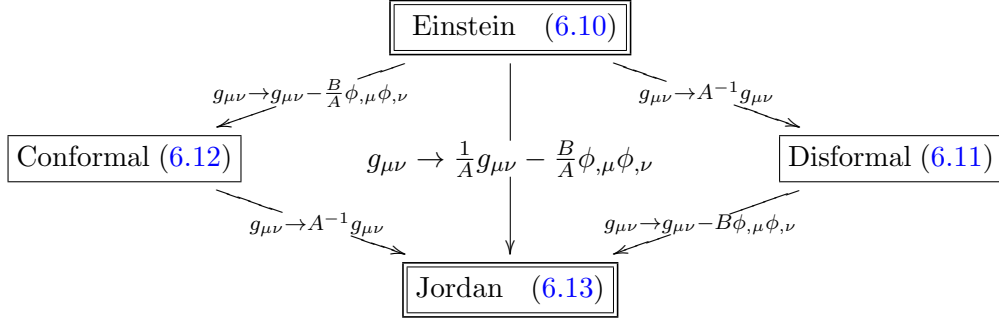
Einstein (6.10)

$g_{\mu\nu} \to g_{\mu\nu} - \frac{B}{A}\phi_{,\mu}\phi_{,\nu}$

$g_{\mu\nu} \to A^{-1} g_{\mu\nu}$

Conformal (6.12)

$g_{\mu\nu} \to \frac{1}{A} g_{\mu\nu} - \frac{B}{A}\phi_{,\mu}\phi_{,\nu}$

Disformal (6.11)

$g_{\mu\nu} \to A^{-1} g_{\mu\nu}$

$g_{\mu\nu} \to g_{\mu\nu} - B\phi_{,\mu}\phi_{,\nu}$

Jordan (6.13)